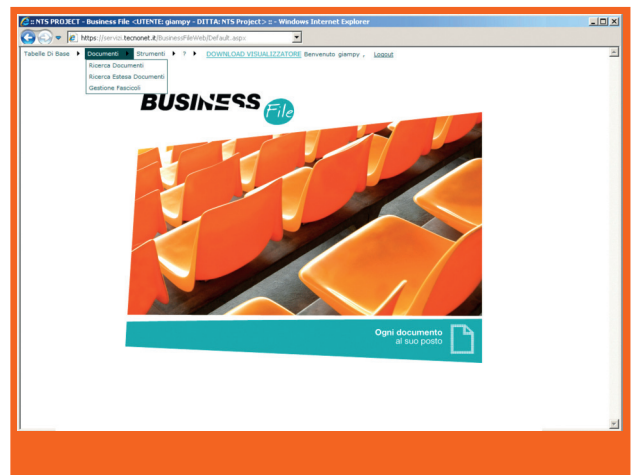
:: NTS PROJECT - Business File <UTENTE: giampy - DITTA: NTS Project:> :: - Windows Internet Explorer

https://servizi.tecnonet.it/BusinessFileWeb/Default.aspx

Tabelle Di Base ▶ Documenti ▶ Strumenti ▶ ? ▶ DOWNLOAD VISUALIZZATORE Benvenuto giampy , Logout

Ricerca Documenti
Ricerca Estesa Documenti
Gestione Fascicoli

BUSINESS File

Ogni documento
al suo posto